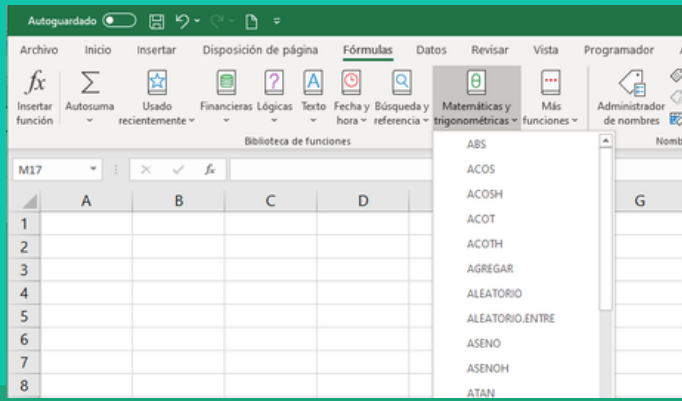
Autoguardado

Archivo Inicio Insertar Disposición de página Fórmulas Datos Revisar Vista Programador A

Insertar función
Autosuma
Usado recientemente
Financieras
Lógicas
Texto
Fecha y hora
Búsqueda y referencia
Matemáticas y trigonométricas
Más funciones
Administrador de nombres

Biblioteca de funciones
Nomb

M17

$f_x$

A B C D G

1
2
3
4
5
6
7
8

ABS
ACOS
ACOSH
ACOT
ACOTH
AGREGAR
ALEATORIO
ALEATORIO.ENTRE
ASENO
ASENOH
ATAN